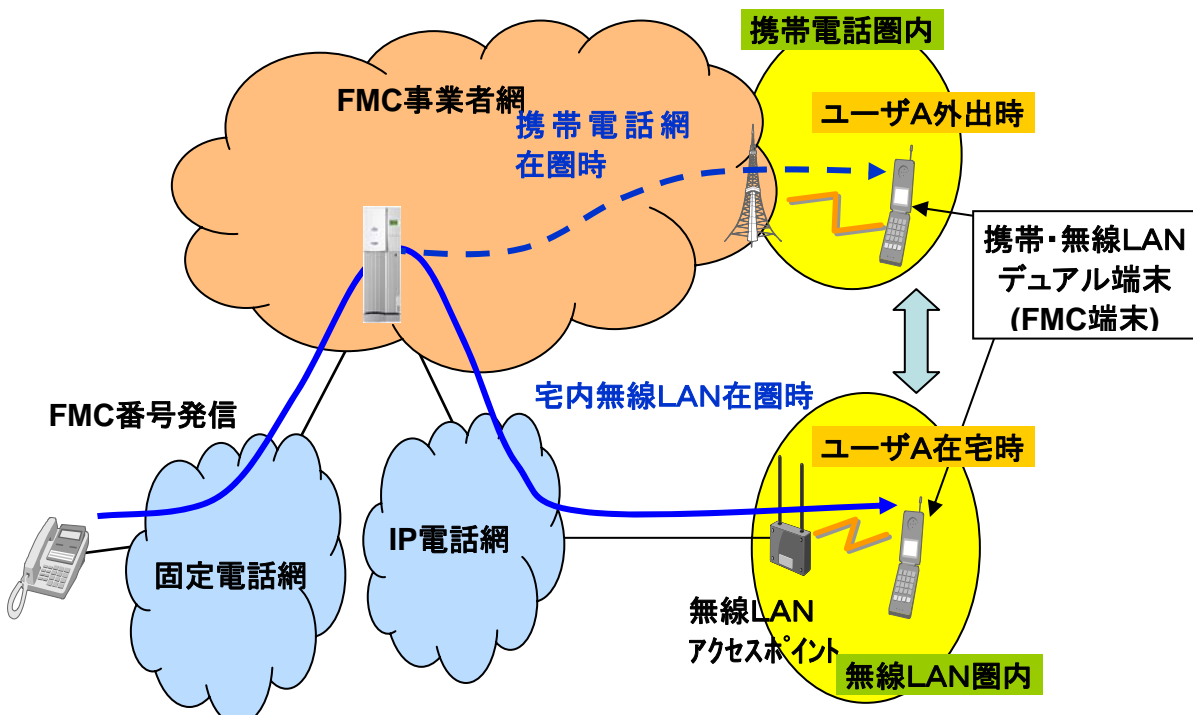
携帯電話圏内

FMC事業者網

携帯電話網
在圏時

ユーザA外出時

携帯・無線LAN
デュアル端末
(FMC端末)

FMC番号発信

宅内無線LAN在圏時

ユーザA在宅時

IP電話網

固定電話網

無線LAN
アクセスポイント

無線LAN圏内